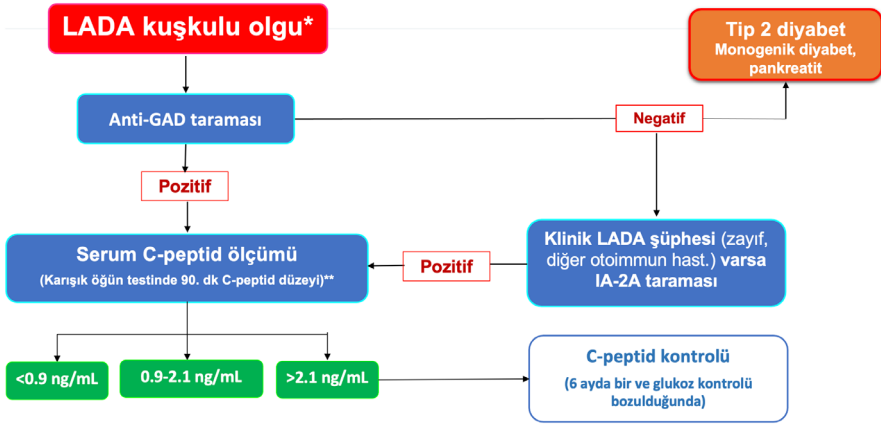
LADA kuşkulu olgu*

Tip 2 diyabet
Monogenik diyabet, pankreatit

Anti-GAD taraması

Negatif

Pozitif

Serum C-peptid ölçümü
(Karışık öğün testinde 90. dk C-peptid düzeyi)**

Pozitif

Klinik LADA şüphesi (zayıf, diğer otoimmun hast.) varsa IA-2A taraması

<0.9 ng/mL

0.9-2.1 ng/mL

>2.1 ng/mL

C-peptid kontrolü
(6 ayda bir ve glukoz kontrolü bozulduğunda)